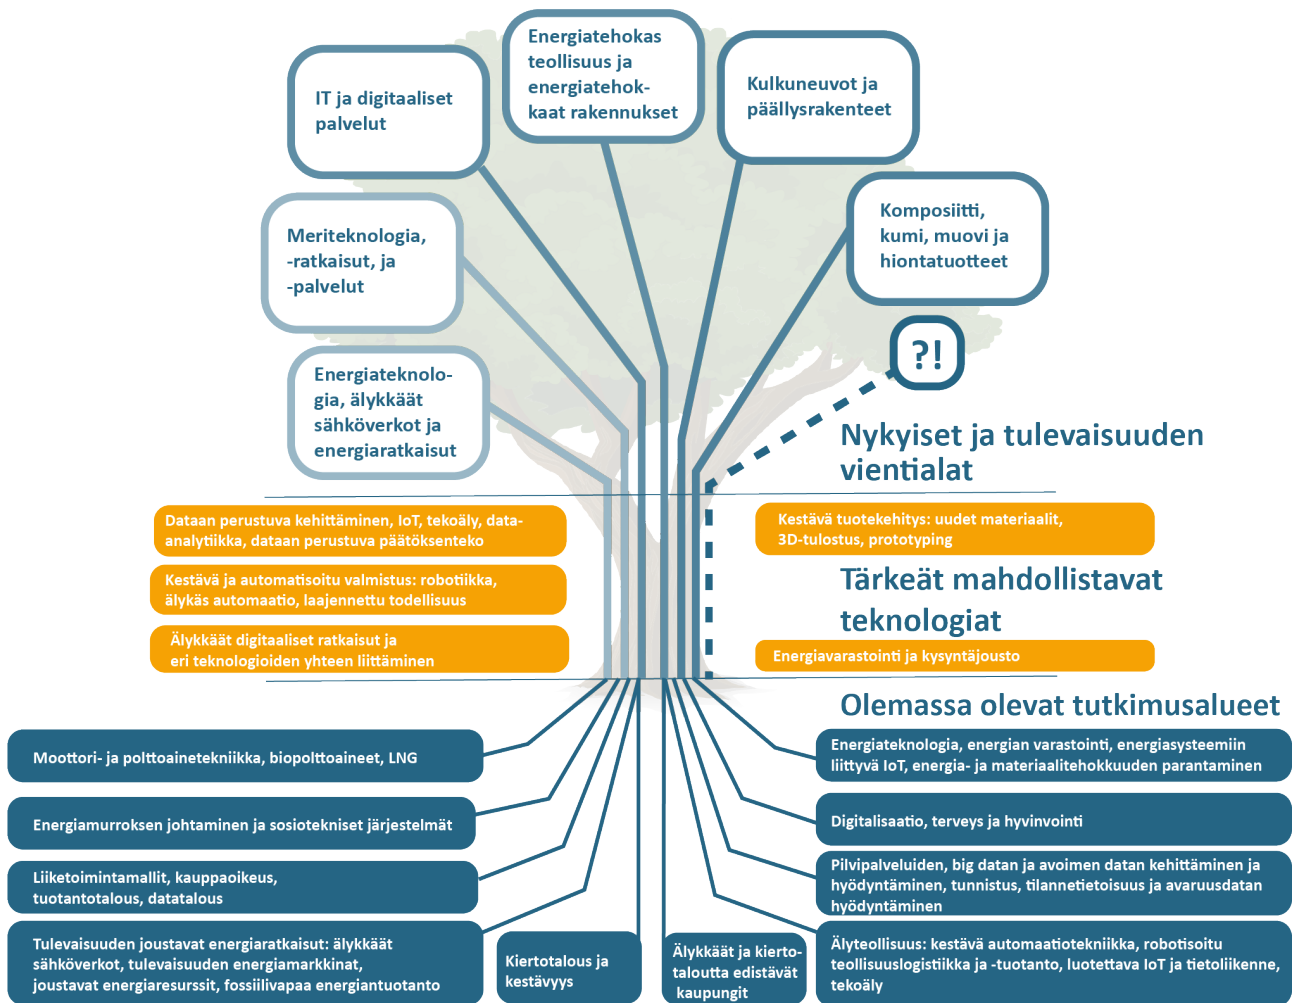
IT ja digitaaliset palvelut

Energiatehokas teollisuus ja energiatehokkaat rakennukset

Kulkuneuvot ja päällysrakenteet

Meriteknologia, -ratkaisut, ja -palvelut

Komposiitti, kumi, muovi ja hiontatuotteet

?!

Energiateknologia, älykkäät sähköverkot ja energiaratkaisut

Nykyiset ja tulevaisuuden vientialat

Dataan perustuva kehittäminen, IoT, tekoäly, data-analytiikka, dataan perustuva päätöksenteko

Kestävä tuotekehitys: uudet materiaalit, 3D-tulostus, prototyping

Kestävä ja automatisoitu valmistus: robotiikka, älykäs automaatio, laajennettu todellisuus

Tärkeät mahdollistavat teknologiat

Älykkäät digitaaliset ratkaisut ja eri teknologioiden yhteen liittäminen

Energiavarastointi ja kysyntäjousto

Olemassa olevat tutkimusalueet

Moottori- ja polttoainetekniikka, biopolttoaineet, LNG

Energiateknologia, energian varastointi, energiasysteemiin liittyvä IoT, energia- ja materiaalitehokkuuden parantaminen

Energiamurroksen johtaminen ja sosiotekniset järjestelmät

Digitalisaatio, terveys ja hyvinvointi

Liiketoimintamallit, kauppaoikeus, tuotantotalous, datatalous

Pilvipalveluiden, big datan ja avoimen datan kehittäminen ja hyödyntäminen, tunnistus, tilannetietoisuus ja avaruusdatan hyödyntäminen

Tulevaisuuden joustavat energiaratkaisut: älykkäät sähköverkot, tulevaisuuden energiamarkkinat, joustavat energiaresurssit, fossiilivapaa energiantuotanto

Kiertotalous ja kestävyys

Älykkäät ja kiertotaloutta edistävät kaupungit

Älyteollisuus: kestävä automaatiotekniikka, robotisoitu teollisuuslogistiikka ja -tuotanto, luotettava IoT ja tietoliikenne, tekoäly